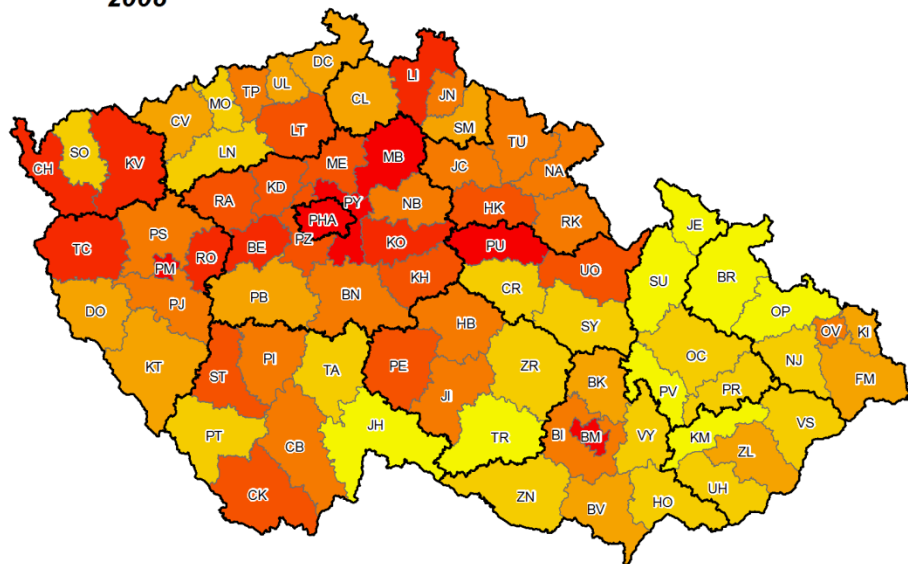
2006

DC
LI
TP
UL
MO
CL
JN
CV
LT
SM
TU
SO
KV
LN
ME
MB
CH
JC
NA
RA
KD
PY
NB
HK
PHA
RK
JE
PS
TC
BE
PZ
KO
PU
RO
PM
UO
SU
BR
KH
CR
PB
BN
PJ
DO
OP
HB
SY
OV
KI
OC
NJ
PI
ZR
FM
KT
TA
PE
ST
BK
JI
PV
PR
VS
JH
TR
BI
BM
VY
KM
PT
ZL
CB
UH
ZN
HO
CK
BV